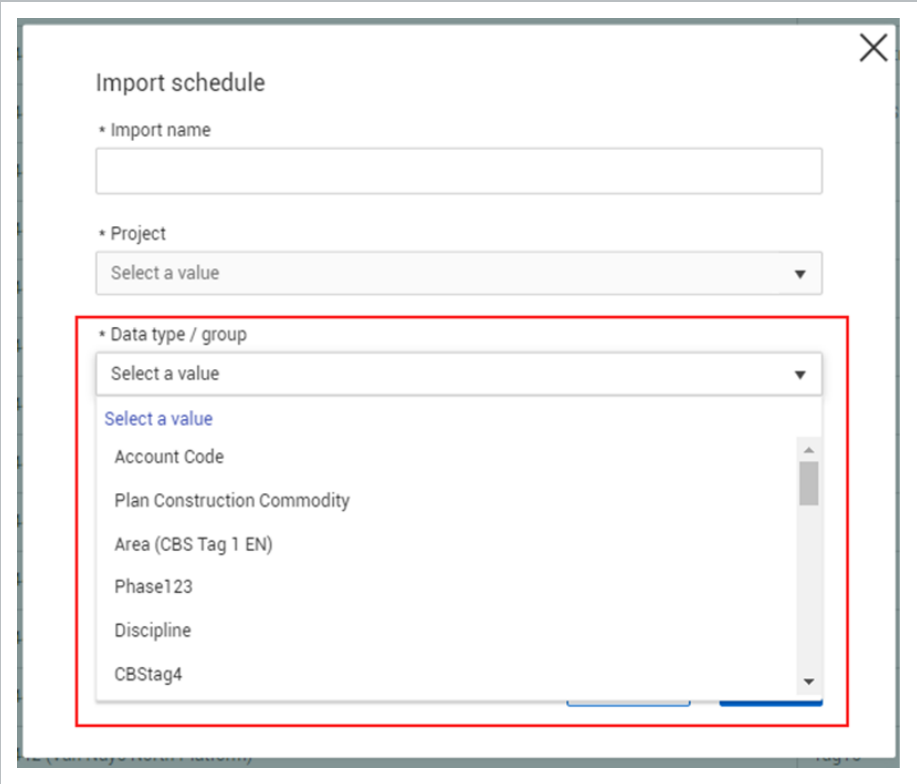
Import schedule

* Import name

* Project

Select a value

* Data type / group

Select a value

Select a value

Account Code

Plan Construction Commodity

Area (CBS Tag 1 EN)

Phase123

Discipline

CBStag4

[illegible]

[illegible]